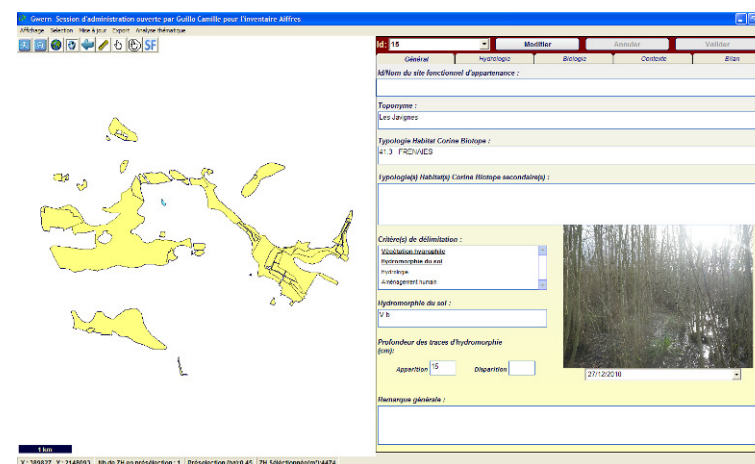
Gwern Session d'administration ouverte par Guillo Camille pour l'inventaire Aiffres

Affichage Sélection Mise à jour Export Analyse thématique

SF

Id: 15

Modifier Annuler Valider

Général Hydrologie Biologie Contexte Bilan

Id/Nom du site fonctionnel d'appartenance :

Toponyme :

Les Javignes

Typologie Habitat Corine Biotope :

41.3 FRENAIES

Typologie(s) Habitat(s) Corine Biotope secondaire(s) :

Critère(s) de délimitation :

Végétation hygrophile
Hydromorphie du sol
Hydrologie
Aménagement humain

Hydromorphie du sol :

V b

Profondeur des traces d'hydromorphie (cm):

Apparition 15 Disparition

27/12/2010

Remarque générale :

1 km

X : 389827 Y : 2148093 Nb de ZH en prélocalisation : 1 Prélocalisation (ha):0.45 ZH Sélectionnée(m²):4474